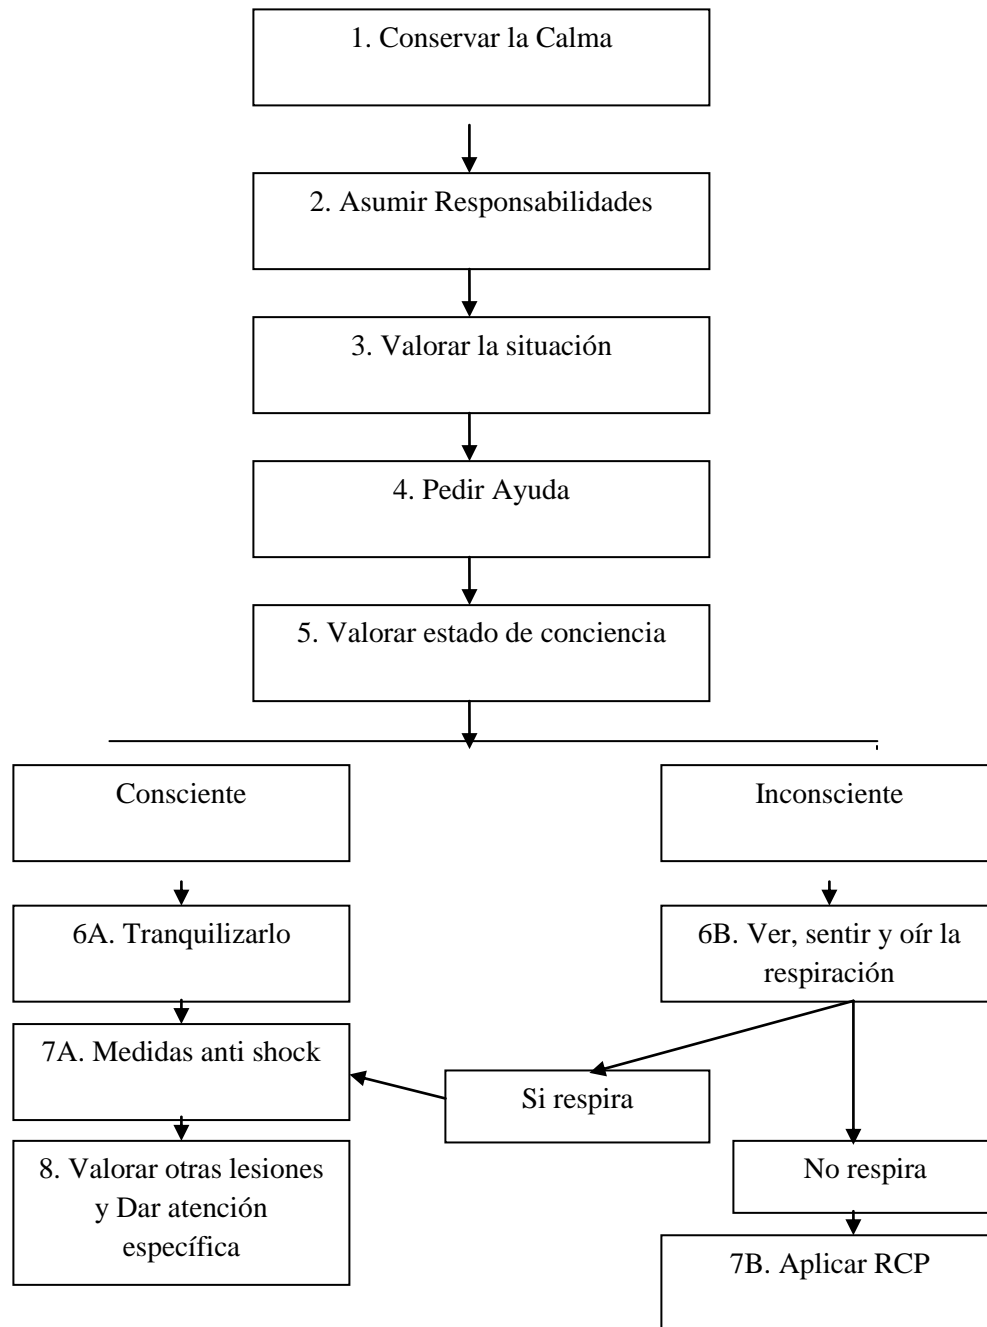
1. Conservar la Calma

2. Asumir Responsabilidades

3. Valorar la situación

4. Pedir Ayuda

5. Valorar estado de conciencia

Consciente

6A. Tranquilizarlo

7A. Medidas anti shock

8. Valorar otras lesiones y Dar atención específica

Inconsciente

6B. Ver, sentir y oír la respiración

Si respira

No respira

7B. Aplicar RCP